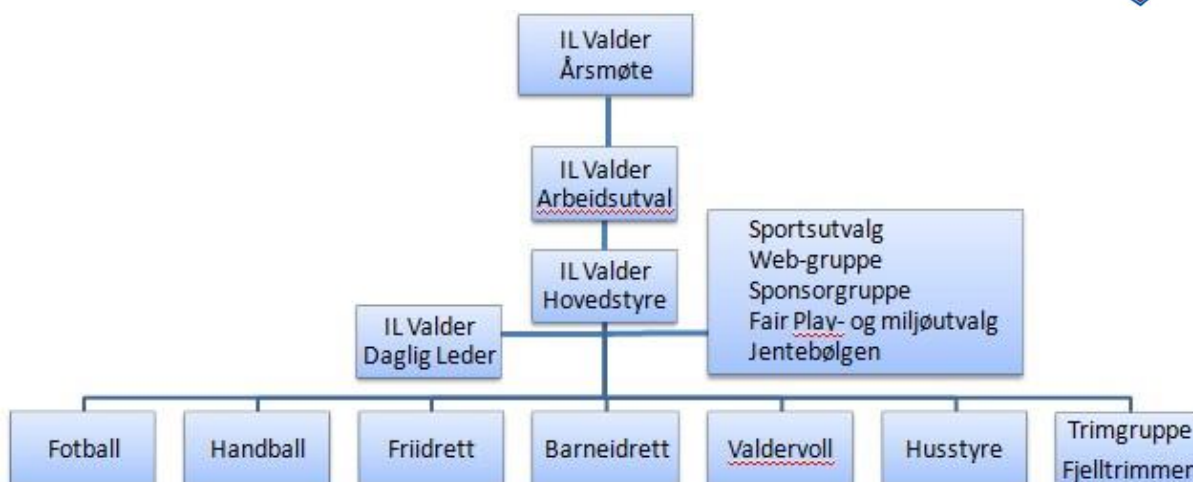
IL Valder
Årsmøte

IL Valder
Arbeidsutval

IL Valder
Hovedstyre

Sportsutvalg
Web-gruppe
Sponsorgruppe
Fair Play- og miljøutvalg
Jentebølgen

IL Valder
Daglig Leder

Fotball

Handball

Friidrett

Barneidrett

Valdervoll

Husstyre

Trimgruppe
Fjelltrimmer